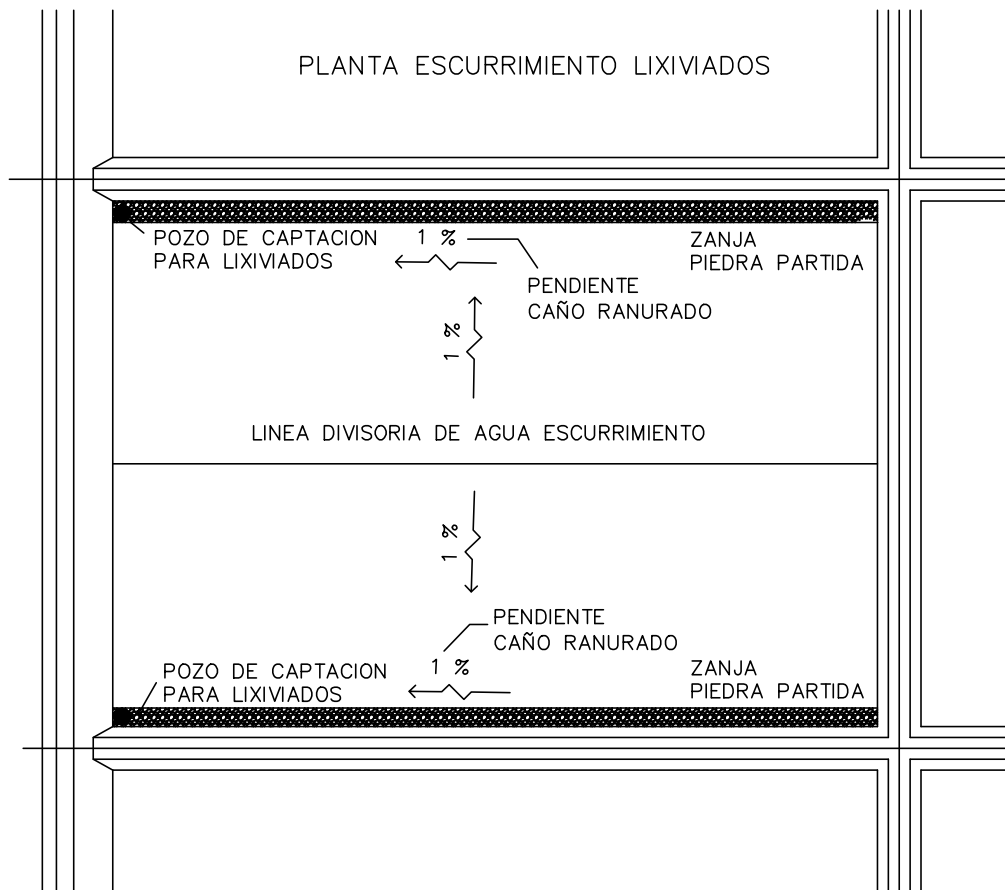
PLANTA ESCURRIMIENTO LIXIVIADOS

POZO DE CAPTACION
PARA LIXIVIADOS

1 %

ZANJA
PIEDRA PARTIDA

PENDIENTE
CAÑO RANURADO

1 %

LINEA DIVISORIA DE AGUA ESCURRIMIENTO

1 %

PENDIENTE
CAÑO RANURADO

POZO DE CAPTACION
PARA LIXIVIADOS

1 %

ZANJA
PIEDRA PARTIDA